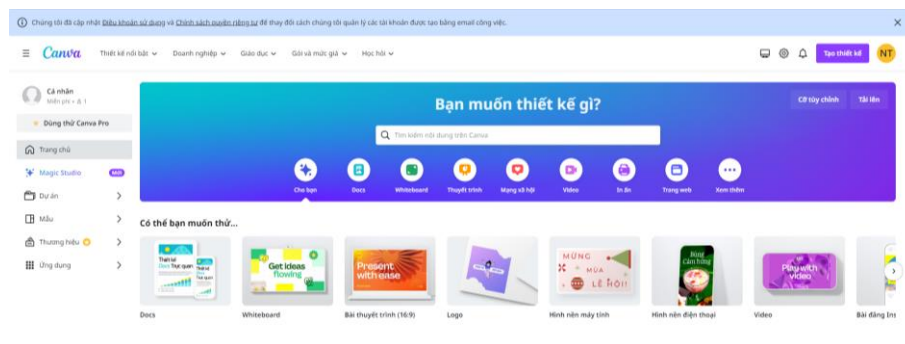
Chúng tôi đã cập nhật Điều khoản sử dụng và Chính sách quyền riêng tư để thay đổi cách chúng tôi quản lý các tài khoản được tạo bằng email công việc.

Canva Thiết kế nổi bật Doanh nghiệp Giáo dục Gói và mức giá Học hỏi

Tạo thiết kế NT

Cá nhân
Miễn phí • 1

Dùng thử Canva Pro

Trang chủ
Magic Studio MỚI
Dự án
Mẫu
Thương hiệu
Ứng dụng

Bạn muốn thiết kế gì?

Cỡ tùy chỉnh Tải lên

Tìm kiếm nội dung trên Canva

Cho bạn Docs Whiteboard Thuyết trình Mạng xã hội Video In ấn Trang web Xem thêm

Có thể bạn muốn thử...

Thiết kế Docs Trực quan
Get ideas flowing
Present with ease
MỪNG MÙA LỄ HỘI
Bông Cẩm hồng
Play with video

Docs Whiteboard Bài thuyết trình (16:9) Logo Hình nền máy tính Hình nền điện thoại Video Bài đăng In